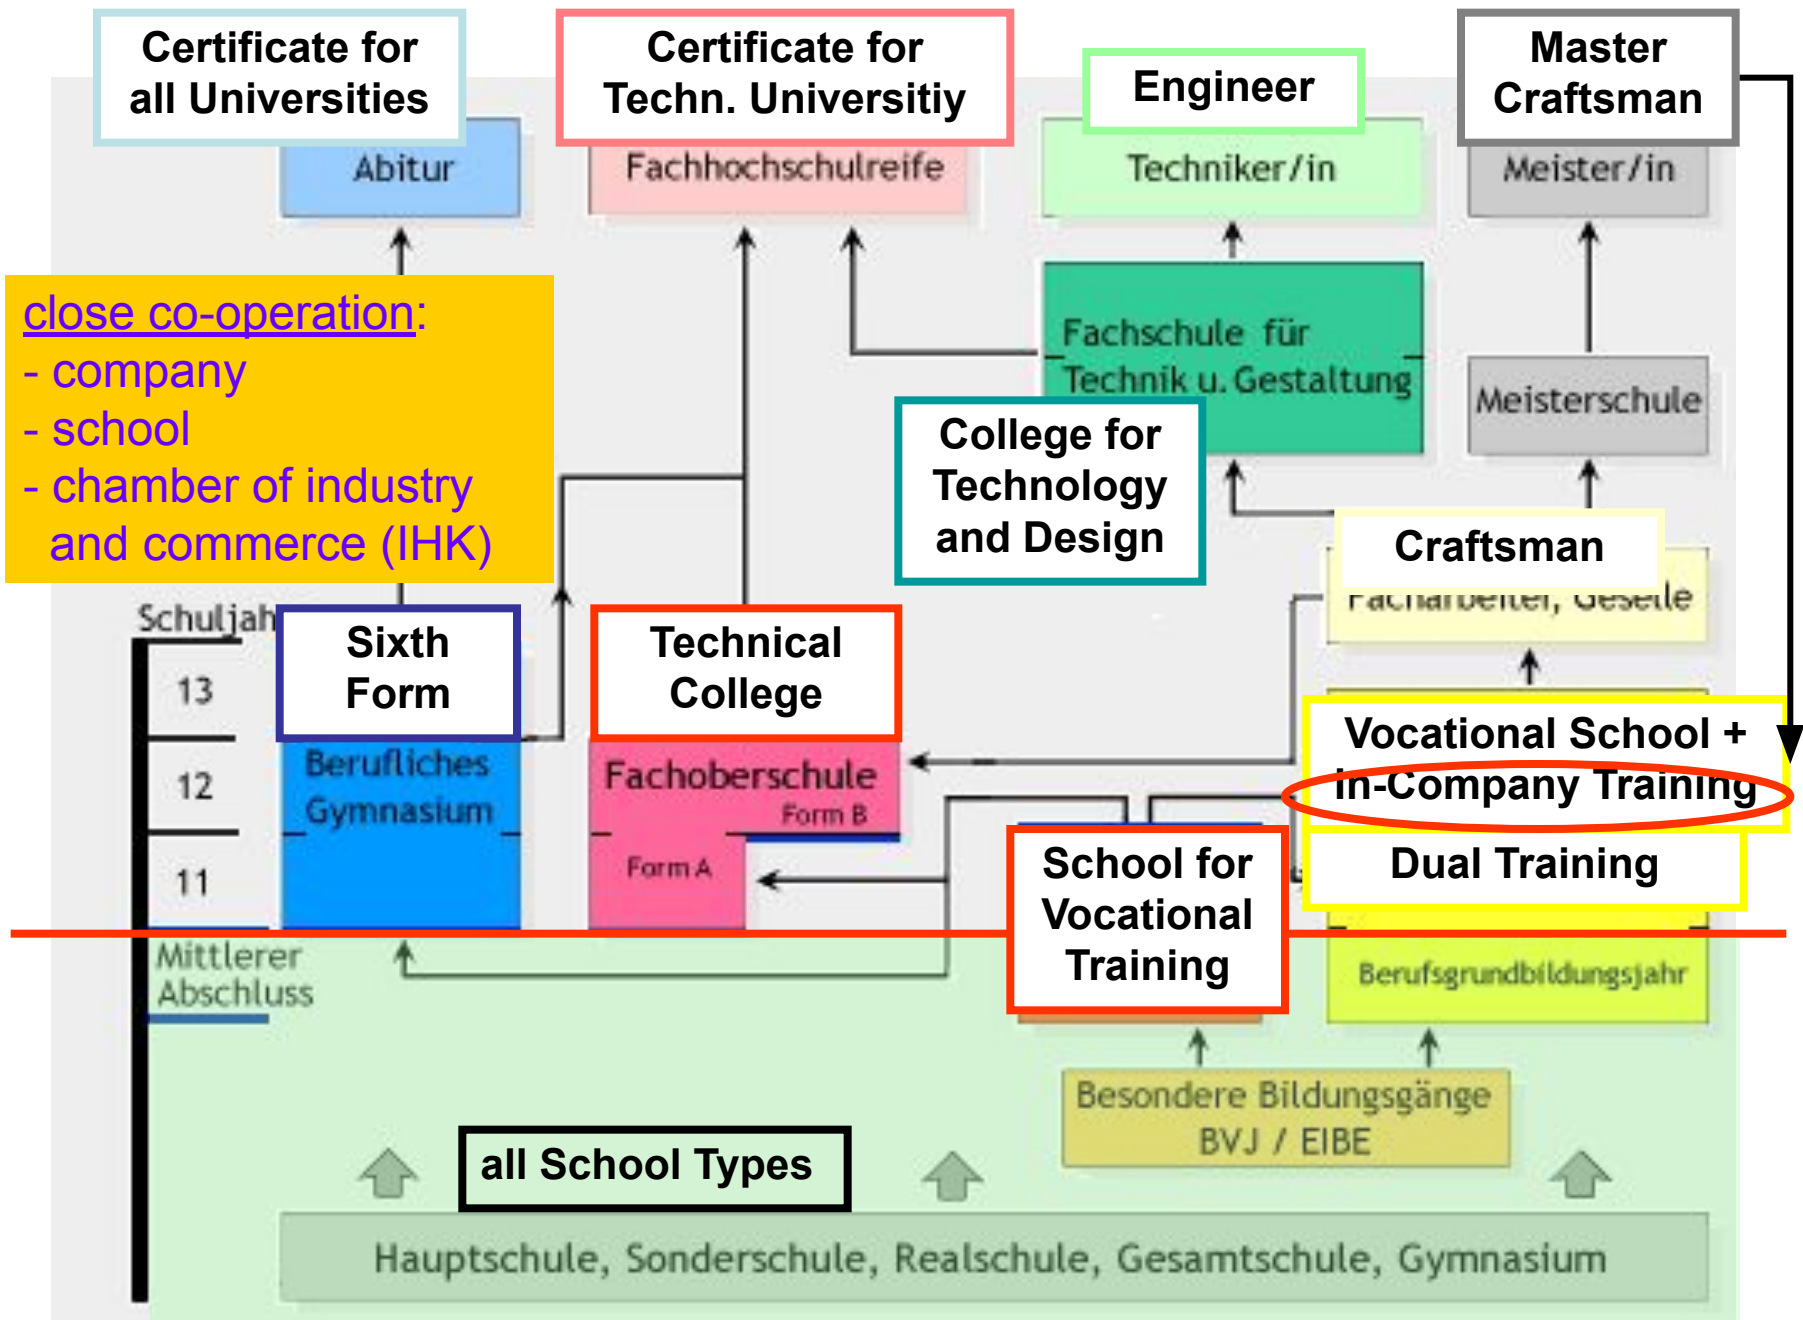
Certificate for all Universities

Abitur

Certificate for Techn. Universitiy

Fachhochschulreife

Engineer

Techniker/in

Master Craftsman

Meister/in

close co-operation:
- company
- school
- chamber of industry and commerce (IHK)

Fachschule für Technik u. Gestaltung

Meisterschule

College for Technology and Design

Craftsman

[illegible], Geselle

Schuljah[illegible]

Sixth Form

Technical College

13

12

11

Berufliches Gymnasium

Fachoberschule

Form B

Form A

Vocational School + in-Company Training

Dual Training

School for Vocational Training

Mittlerer Abschluss

Berufsgrundbildungsjahr

Besondere Bildungsgänge BVJ / EIBE

all School Types

Hauptschule, Sonderschule, Realschule, Gesamtschule, Gymnasium